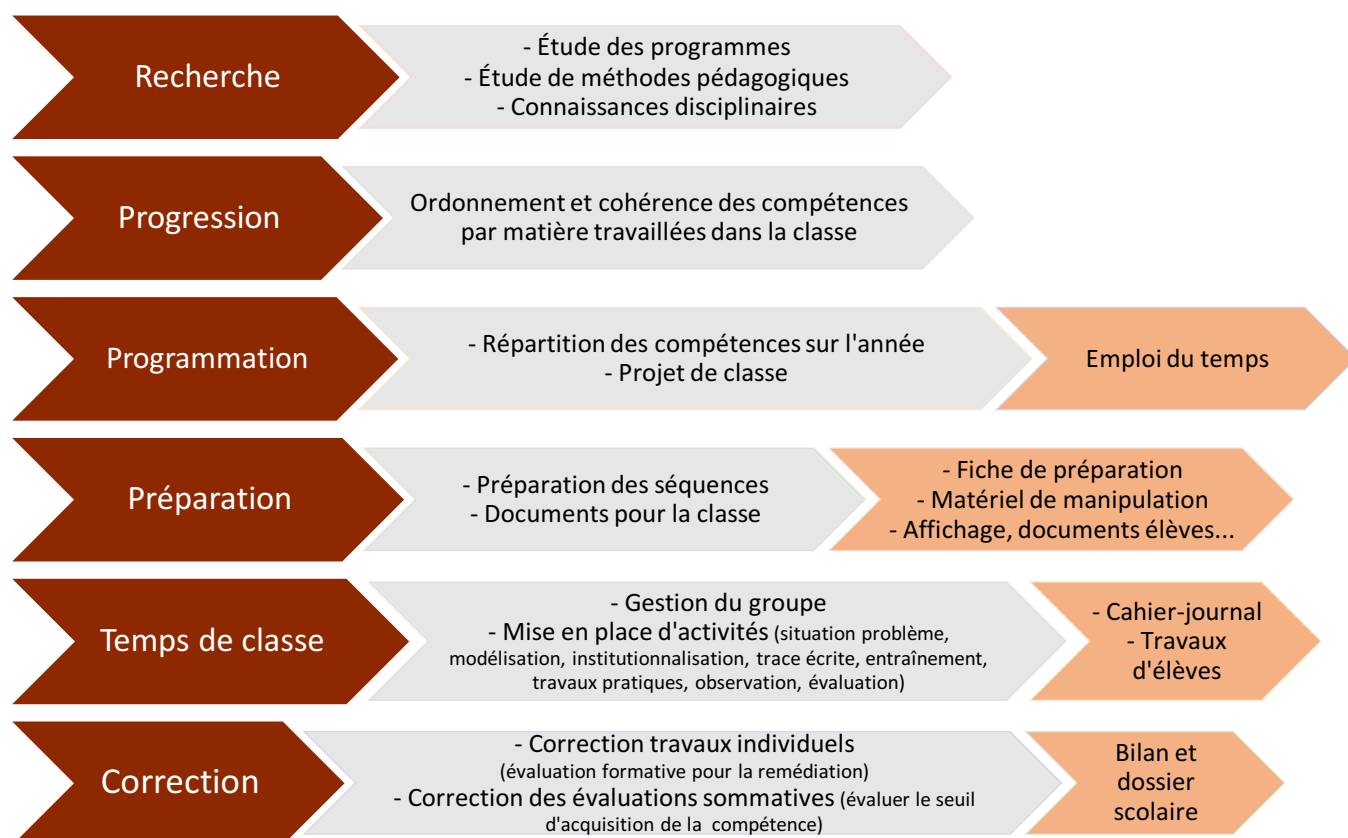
Recherche

- Étude des programmes
- Étude de méthodes pédagogiques
- Connaissances disciplinaires

Progression

Ordonnement et cohérence des compétences par matière travaillées dans la classe

Programmation

- Répartition des compétences sur l'année
- Projet de classe

Emploi du temps

Préparation

- Préparation des séquences
- Documents pour la classe

- Fiche de préparation
- Matériel de manipulation
- Affichage, documents élèves...

Temps de classe

- Gestion du groupe
- Mise en place d'activités (situation problème, modélisation, institutionnalisation, trace écrite, entraînement, travaux pratiques, observation, évaluation)

- Cahier-journal
- Travaux d'élèves

Correction

- Correction travaux individuels (évaluation formative pour la remédiation)
- Correction des évaluations sommatives (évaluer le seuil d'acquisition de la compétence)

Bilan et dossier scolaire